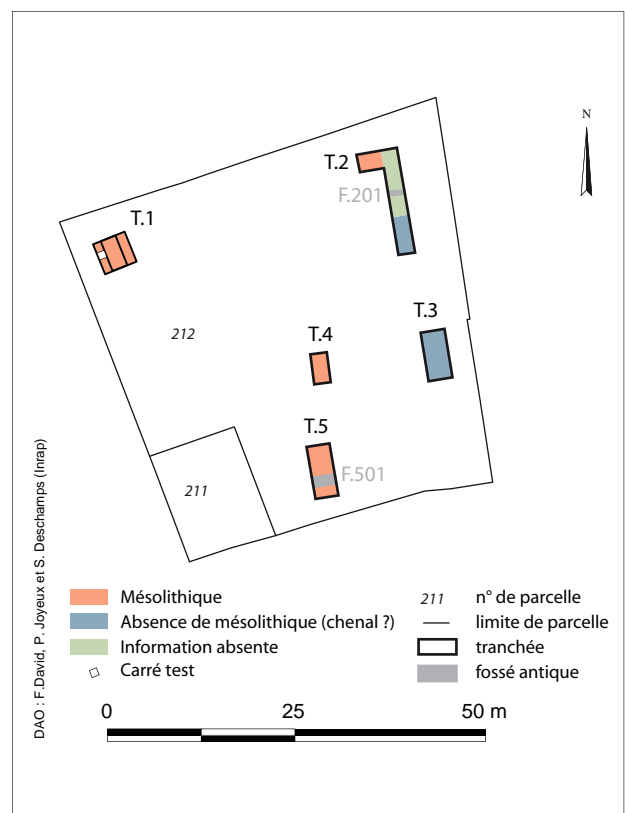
N

T.1

T.2

F.201

T.3

T.4

212

T.5

F.501

211

DAO : F. David, P. Joyeux et S. Deschamps (Inrap)

Mésolithique
Absence de mésolithique (chenal ?)
Information absente
Carré test

211 n° de parcelle
limite de parcelle
tranchée
fossé antique

0 25 50 m